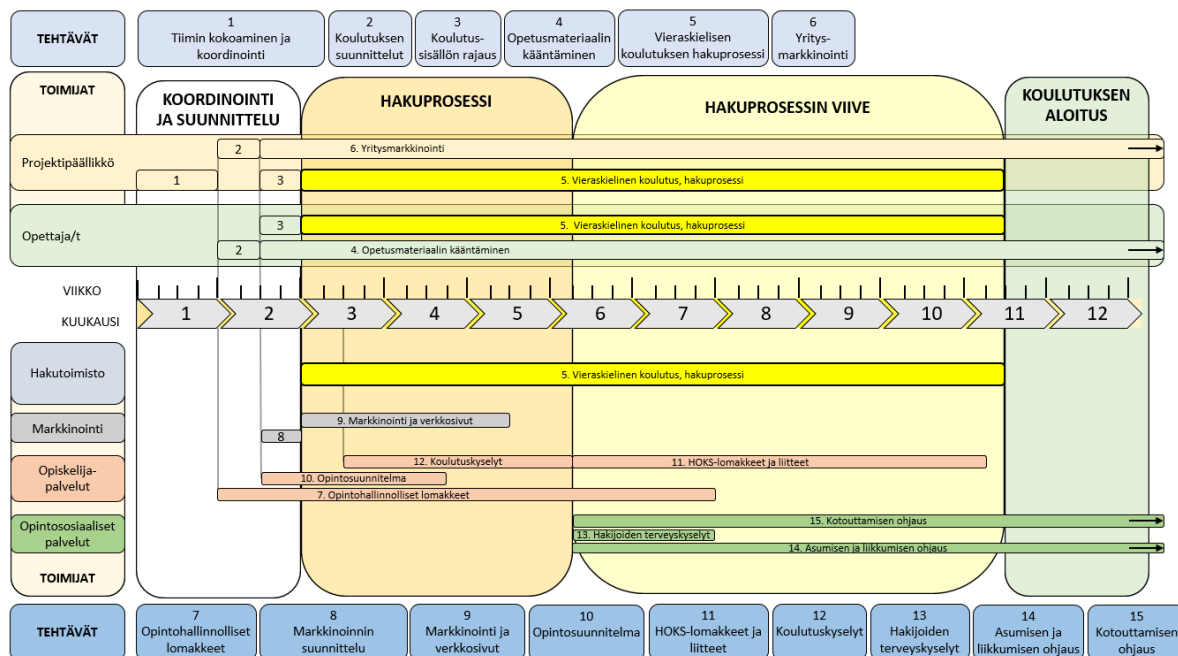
TEHTÄVÄT

1
Tiimin kokoaminen ja koordinointi

2
Koulutuksen suunnittelut

3
Koulutus-sisällön rajaus

4
Opetusmateriaalin kääntäminen

5
Vieraskielisen koulutuksen hakuprosessi

6
Yritys-markkinointi

TOIMIJAT

KOORDINOINTI JA SUUNNITTELU

HAKUPROSESSI

HAKUPROSESSIN VIIVE

KOULUTUKSEN ALOITUS

Projektipäällikkö

2

6. Yritysmarkkinointi

1

3

5. Vieraskielinen koulutus, hakuprosessi

Opettaja/t

3

5. Vieraskielinen koulutus, hakuprosessi

2

4. Opetusmateriaalin kääntäminen

VIIKKO

KUUKAUSI

1 2 3 4 5 6 7 8 9 10 11 12

Hakutoimisto

5. Vieraskielinen koulutus, hakuprosessi

Markkinointi

9. Markkinointi ja verkkosivut

8

Opiskelija-palvelut

12. Koulutuskyselyt

11. HOKS-lomakkeet ja liitteet

10. Opintosuunnitelma

7. Opintohallinnolliset lomakkeet

Opintososiaaliset palvelut

15. Kotouttamisen ohjaus

13. Hakijoiden terveyskyselyt

14. Asumisen ja liikkumisen ohjaus

TOIMIJAT

TEHTÄVÄT

7
Opintohallinnolliset lomakkeet

8
Markkinoinnin suunnittelu

9
Markkinointi ja verkkosivut

10
Opintosuunnitelma

11
HOKS-lomakkeet ja liitteet

12
Koulutuskyselyt

13
Hakijoiden terveyskyselyt

14
Asumisen ja liikkumisen ohjaus

15
Kotouttamisen ohjaus